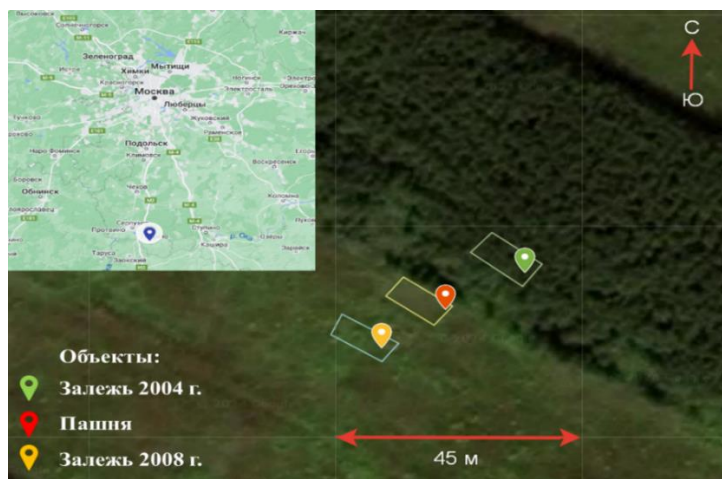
Зеленоград
Химки
Мытищи
Москва
Люберцы
Подольск
Климовск
Обнинск
Чехов
Серпухов
Протвино
Таруса
Кашира
Жуковский
Раменское
Воскресенск
Коломна
Ступино
Наро-Фоминск
Электросталь

С
Ю

Объекты:
Залежь 2004 г.
Пашня
Залежь 2008 г.

45 м